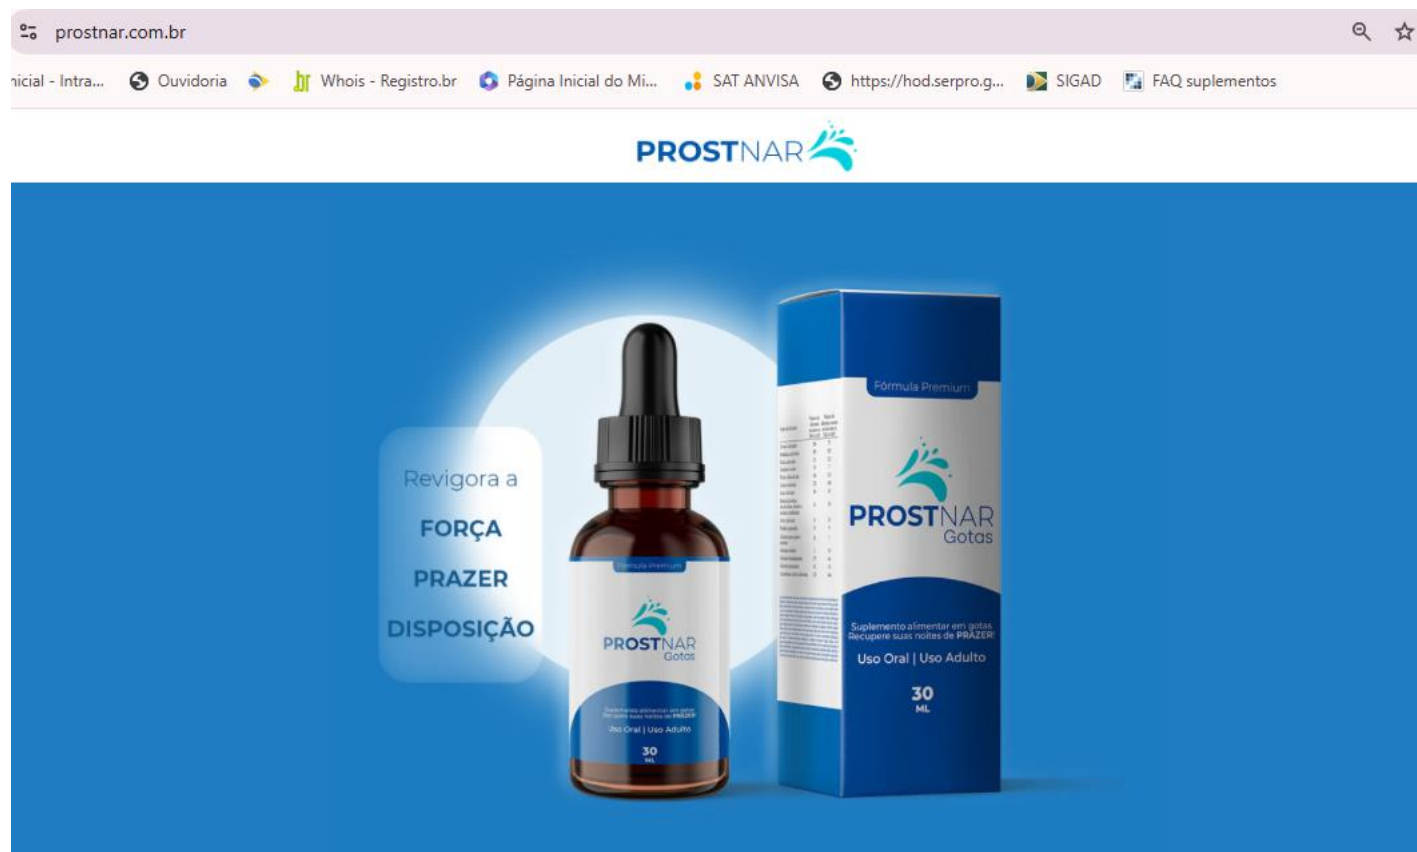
prostnar.com.br

nicial - Intra... Ouvidoria Whois - Registro.br Página Inicial do Mi... SAT ANVISA https://hod.serpro.g... SIGAD FAQ suplementos

PROSTNAR

Revigora a
FORÇA
PRAZER
DISPOSIÇÃO

Fórmula Premium
PROSTNAR
Gotas
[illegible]
Uso Oral | Uso Adulto
30
ML

Fórmula Premium
PROSTNAR
Gotas
Suplemento alimentar em gotas
Recupere suas noites de PRAZER!
Uso Oral | Uso Adulto
30
ML